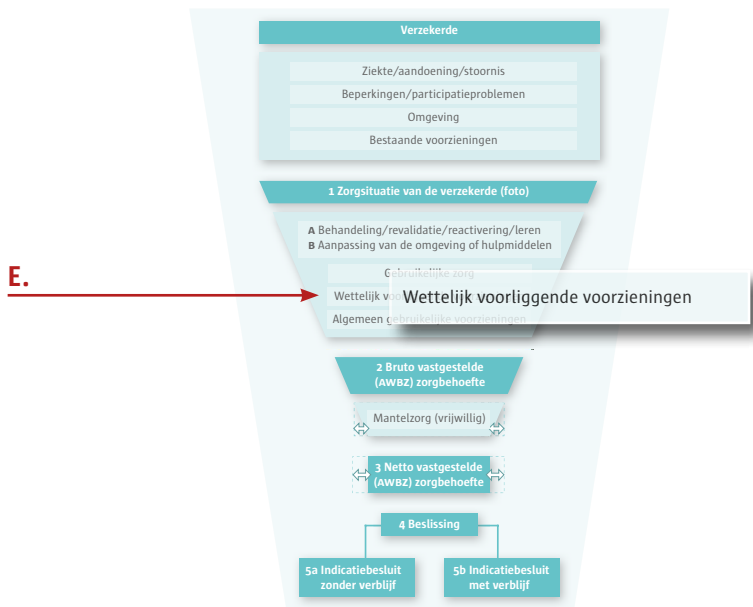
Verzekerde

Ziekte/aandoening/stoornis

Beperkingen/participatieproblemen

Omgeving

Bestaande voorzieningen

1 Zorgsituatie van de verzekerde (foto)

A Behandeling/revalidatie/reactivering/leren
B Aanpassing van de omgeving of hulpmiddelen

E.

Gebruikelijke zorg

Wettelijk vo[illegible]

Wettelijk voorliggende voorzieningen

Algemeen gebruikelijke voorzieningen

2 Bruto vastgestelde (AWBZ) zorgbehoefte

Mantelzorg (vrijwillig)

3 Netto vastgestelde (AWBZ) zorgbehoefte

4 Beslissing

5a Indicatiebesluit zonder verblijf

5b Indicatiebesluit met verblijf